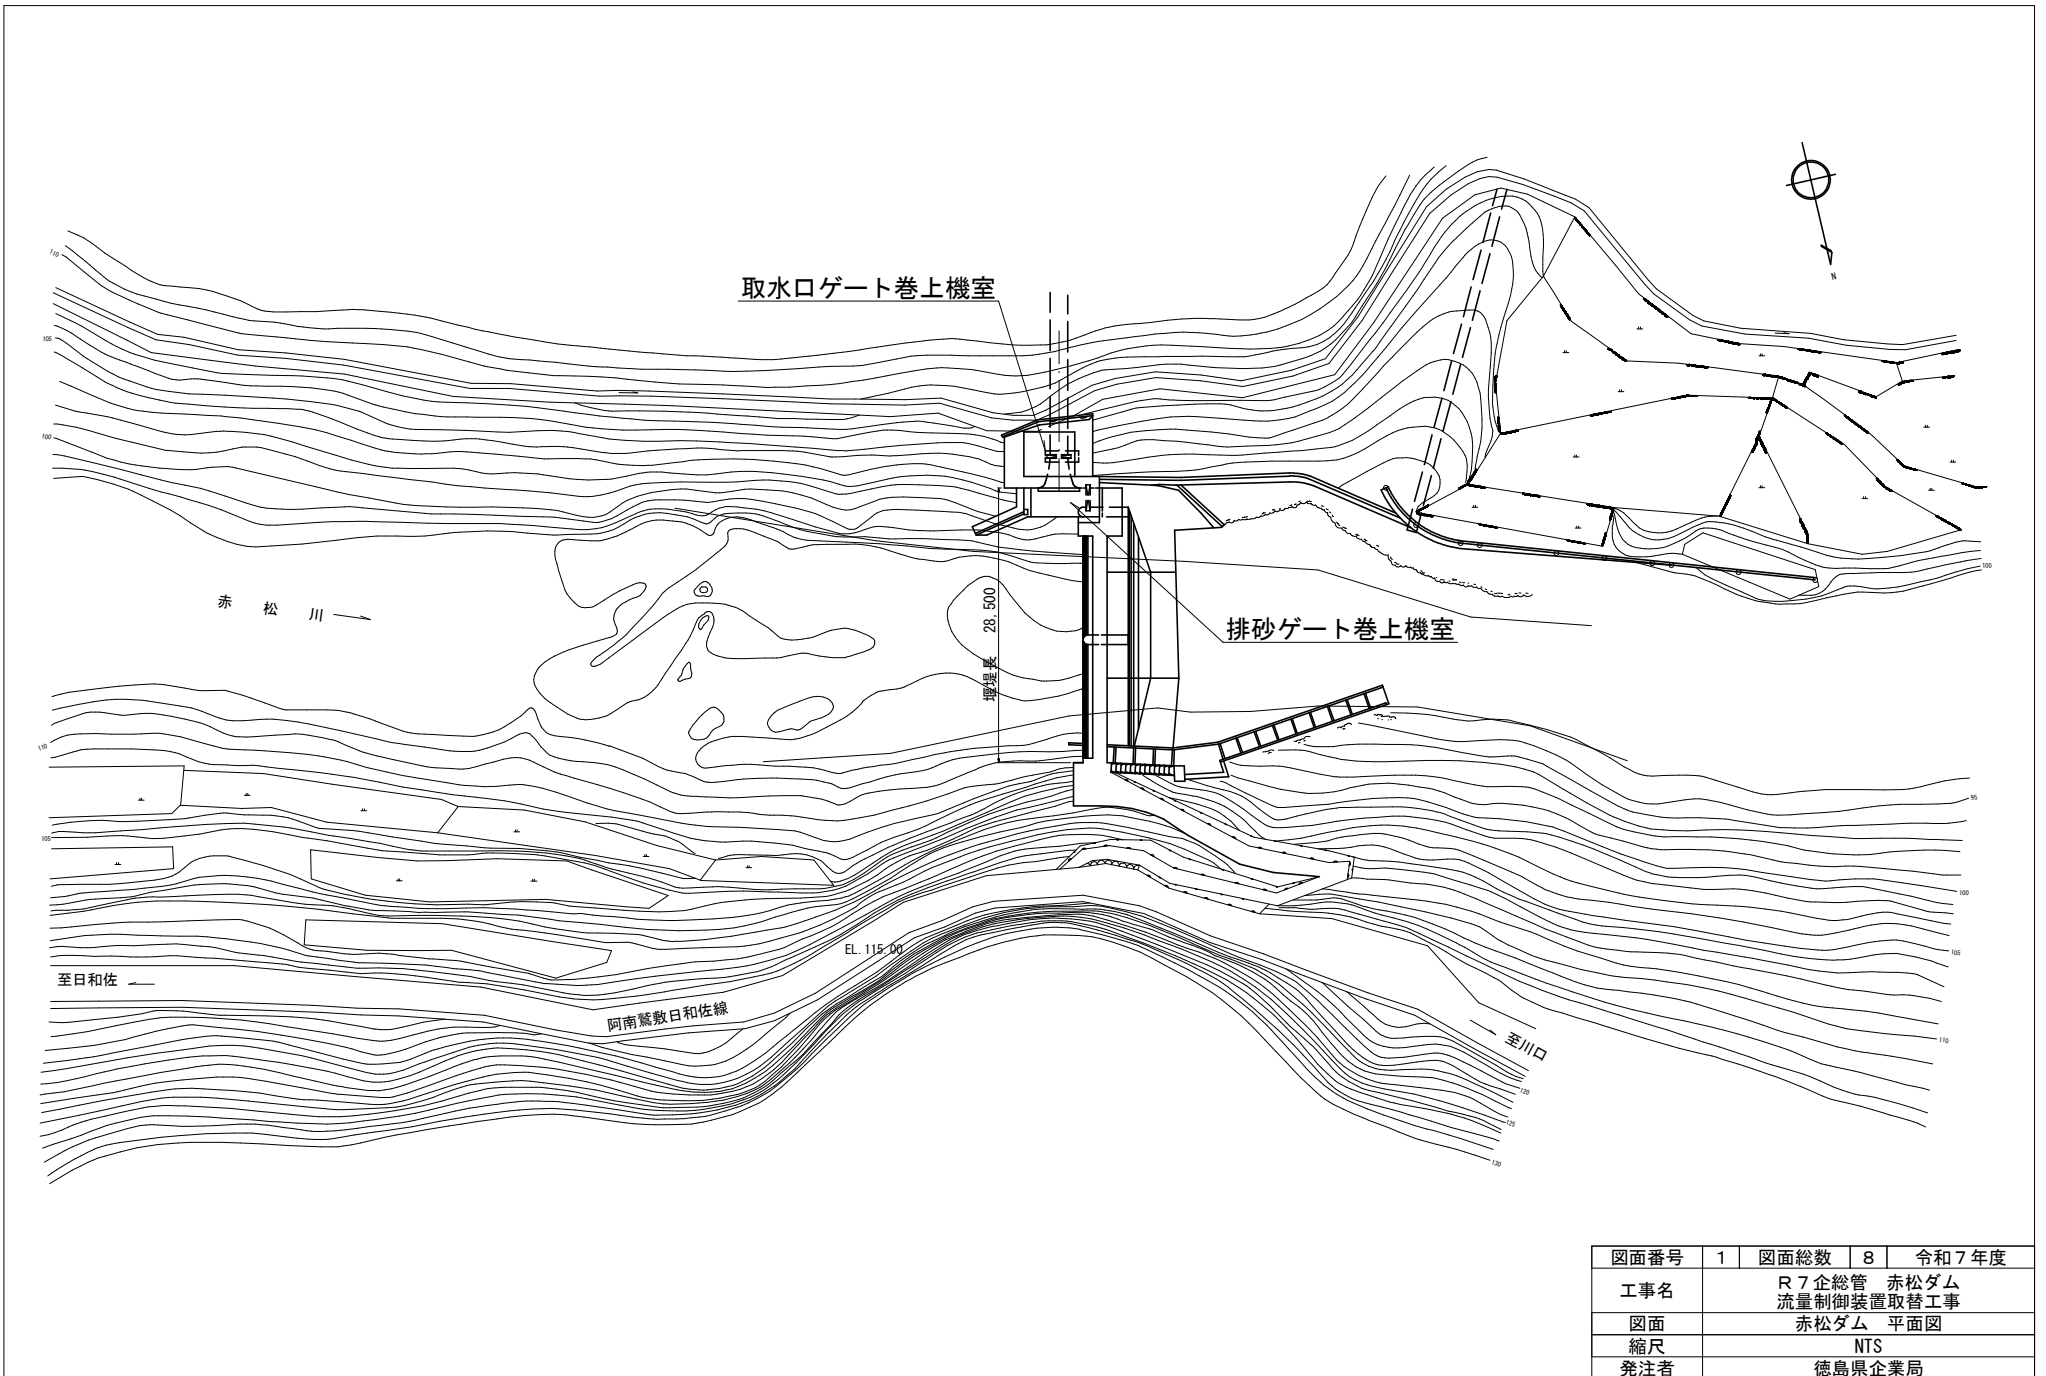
N

取水口ゲート巻上機室

110
105
100

赤 松 川

堰堤長 28.500

排砂ゲート巻上機室

100

110
100

95

100

105

EL. 115.00

至日和佐

阿南鷲敷日和佐線

至川口

110
120
125
130

| 図面番号 | 1 | 図面総数 | 8 | 令和７年度 |
|---|---|---|---|---|
| 工事名 | Ｒ７企総管　赤松ダム 流量制御装置取替工事 | | | |
| 図面 | 赤松ダム　平面図 | | | |
| 縮尺 | NTS | | | |
| 発注者 | 徳島県企業局 | | | |